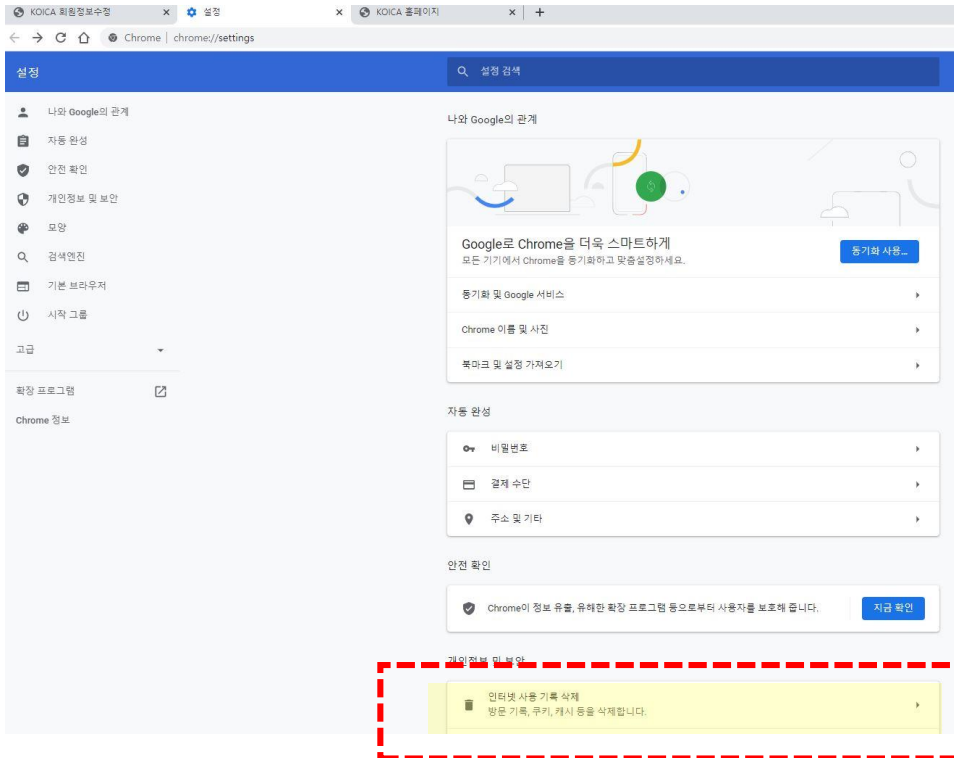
KOICA 회원정보수정 ×
설정 ×
KOICA 홈페이지 ×
+

Chrome | chrome://settings

설정

설정 검색

나와 Google의 관계
자동 완성
안전 확인
개인정보 및 보안
모양
검색엔진
기본 브라우저
시작 그룹
고급
확장 프로그램
Chrome 정보

나와 Google의 관계

Google로 Chrome을 더욱 스마트하게
모든 기기에서 Chrome을 동기화하고 맞춤설정하세요.
동기화 사용...

동기화 및 Google 서비스
Chrome 이름 및 사진
북마크 및 설정 가져오기

자동 완성

비밀번호
결제 수단
주소 및 기타

안전 확인

Chrome이 정보 유출, 유해한 확장 프로그램 등으로부터 사용자를 보호해 줍니다.
지금 확인

개인정보 및 보안

인터넷 사용 기록 삭제
방문 기록, 쿠키, 캐시 등을 삭제합니다.